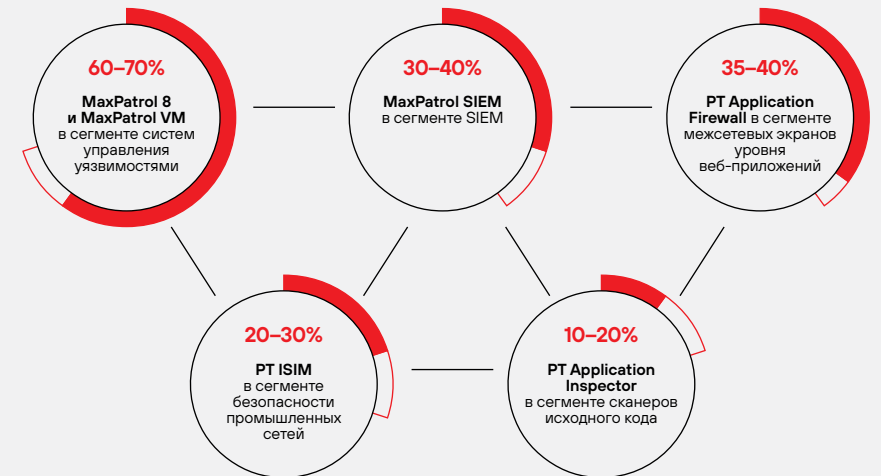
60–70%
MaxPatrol 8 и MaxPatrol VM
в сегменте систем управления уязвимостями

30–40%
MaxPatrol SIEM
в сегменте SIEM

35–40%
PT Application Firewall в сегменте межсетевых экранов уровня веб-приложений

20–30%
PT ISIM
в сегменте безопасности промышленных сетей

10–20%
PT Application Inspector
в сегменте сканеров исходного кода